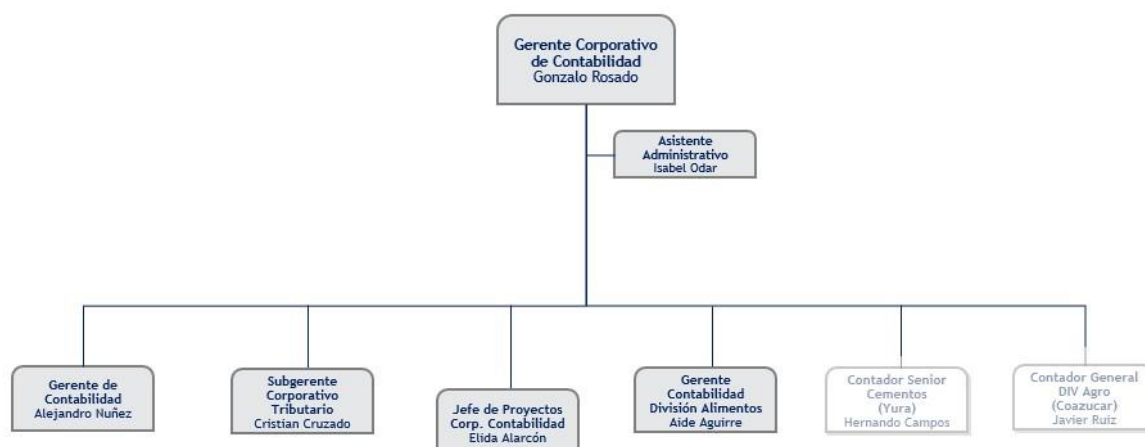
Gerente Corporativo de Contabilidad
Gonzalo Rosado

Asistente Administrativo
Isabel Odar

Gerente de Contabilidad
Alejandro Nuñez

Subgerente Corporativo Tributario
Cristian Cruzado

Jefe de Proyectos Corp. Contabilidad
Elida Alarcón

Gerente Contabilidad División Alimentos
Aide Aguirre

Contador Senior Cementos (Yura)
Hernando Campos

Contador General DIV Agro (Coazucar)
Javier Ruiz